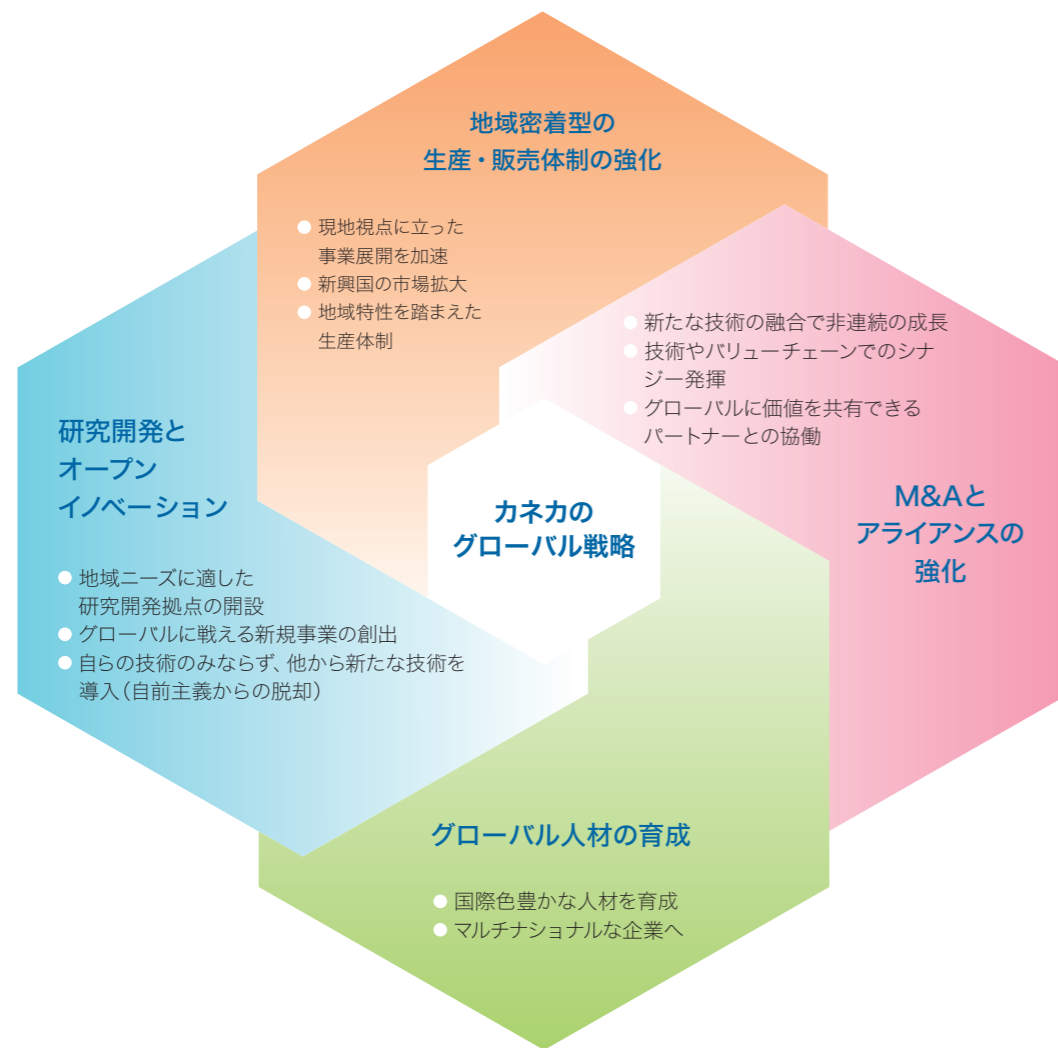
地域密着型の
生産・販売体制の強化

● 現地視点に立った事業展開を加速
● 新興国の市場拡大
● 地域特性を踏まえた生産体制

● 新たな技術の融合で非連続の成長
● 技術やバリューチェーンでのシナジー発揮
● グローバルに価値を共有できるパートナーとの協働

研究開発と
オープン
イノベーション

カネカの
グローバル戦略

M&Aと
アライアンスの
強化

● 地域ニーズに適した研究開発拠点の開設
● グローバルに戦える新規事業の創出
● 自らの技術のみならず、他から新たな技術を導入（自前主義からの脱却）

グローバル人材の育成

● 国際色豊かな人材を育成
● マルチナショナルな企業へ